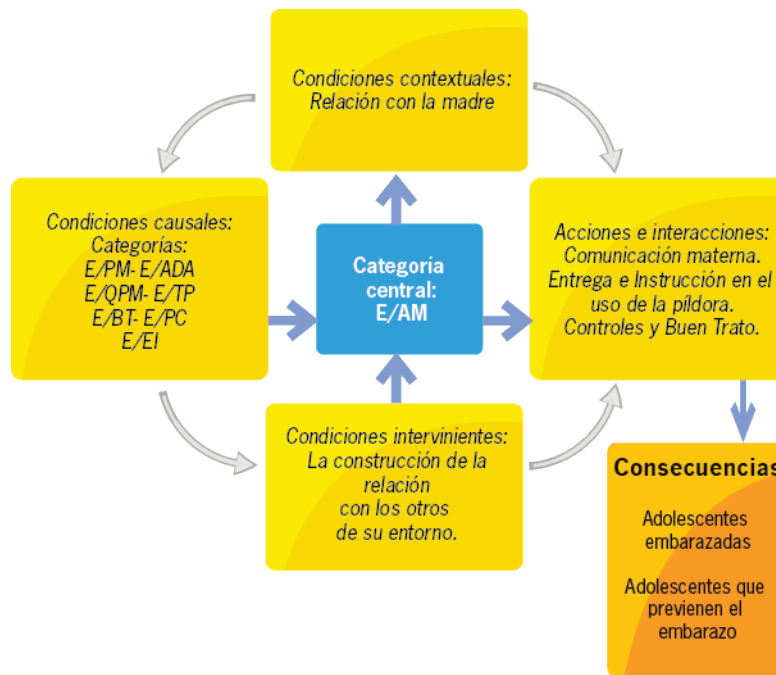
Condiciones contextuales:
Relación con la madre

Condiciones causales:
Categorías:
E/PM- E/ADA
E/QPM- E/TP
E/BT- E/PC
E/EI

Categoría
central:
E/AM

Acciones e interacciones:
Comunicación materna.
Entrega e Instrucción en el
uso de la píldora.
Controles y Buen Trato.

Condiciones intervinientes:
La construcción de la
relación
con los otros
de su entorno.

Consecuencias

Adolescentes
embarazadas

Adolescentes que
previenen el
embarazo